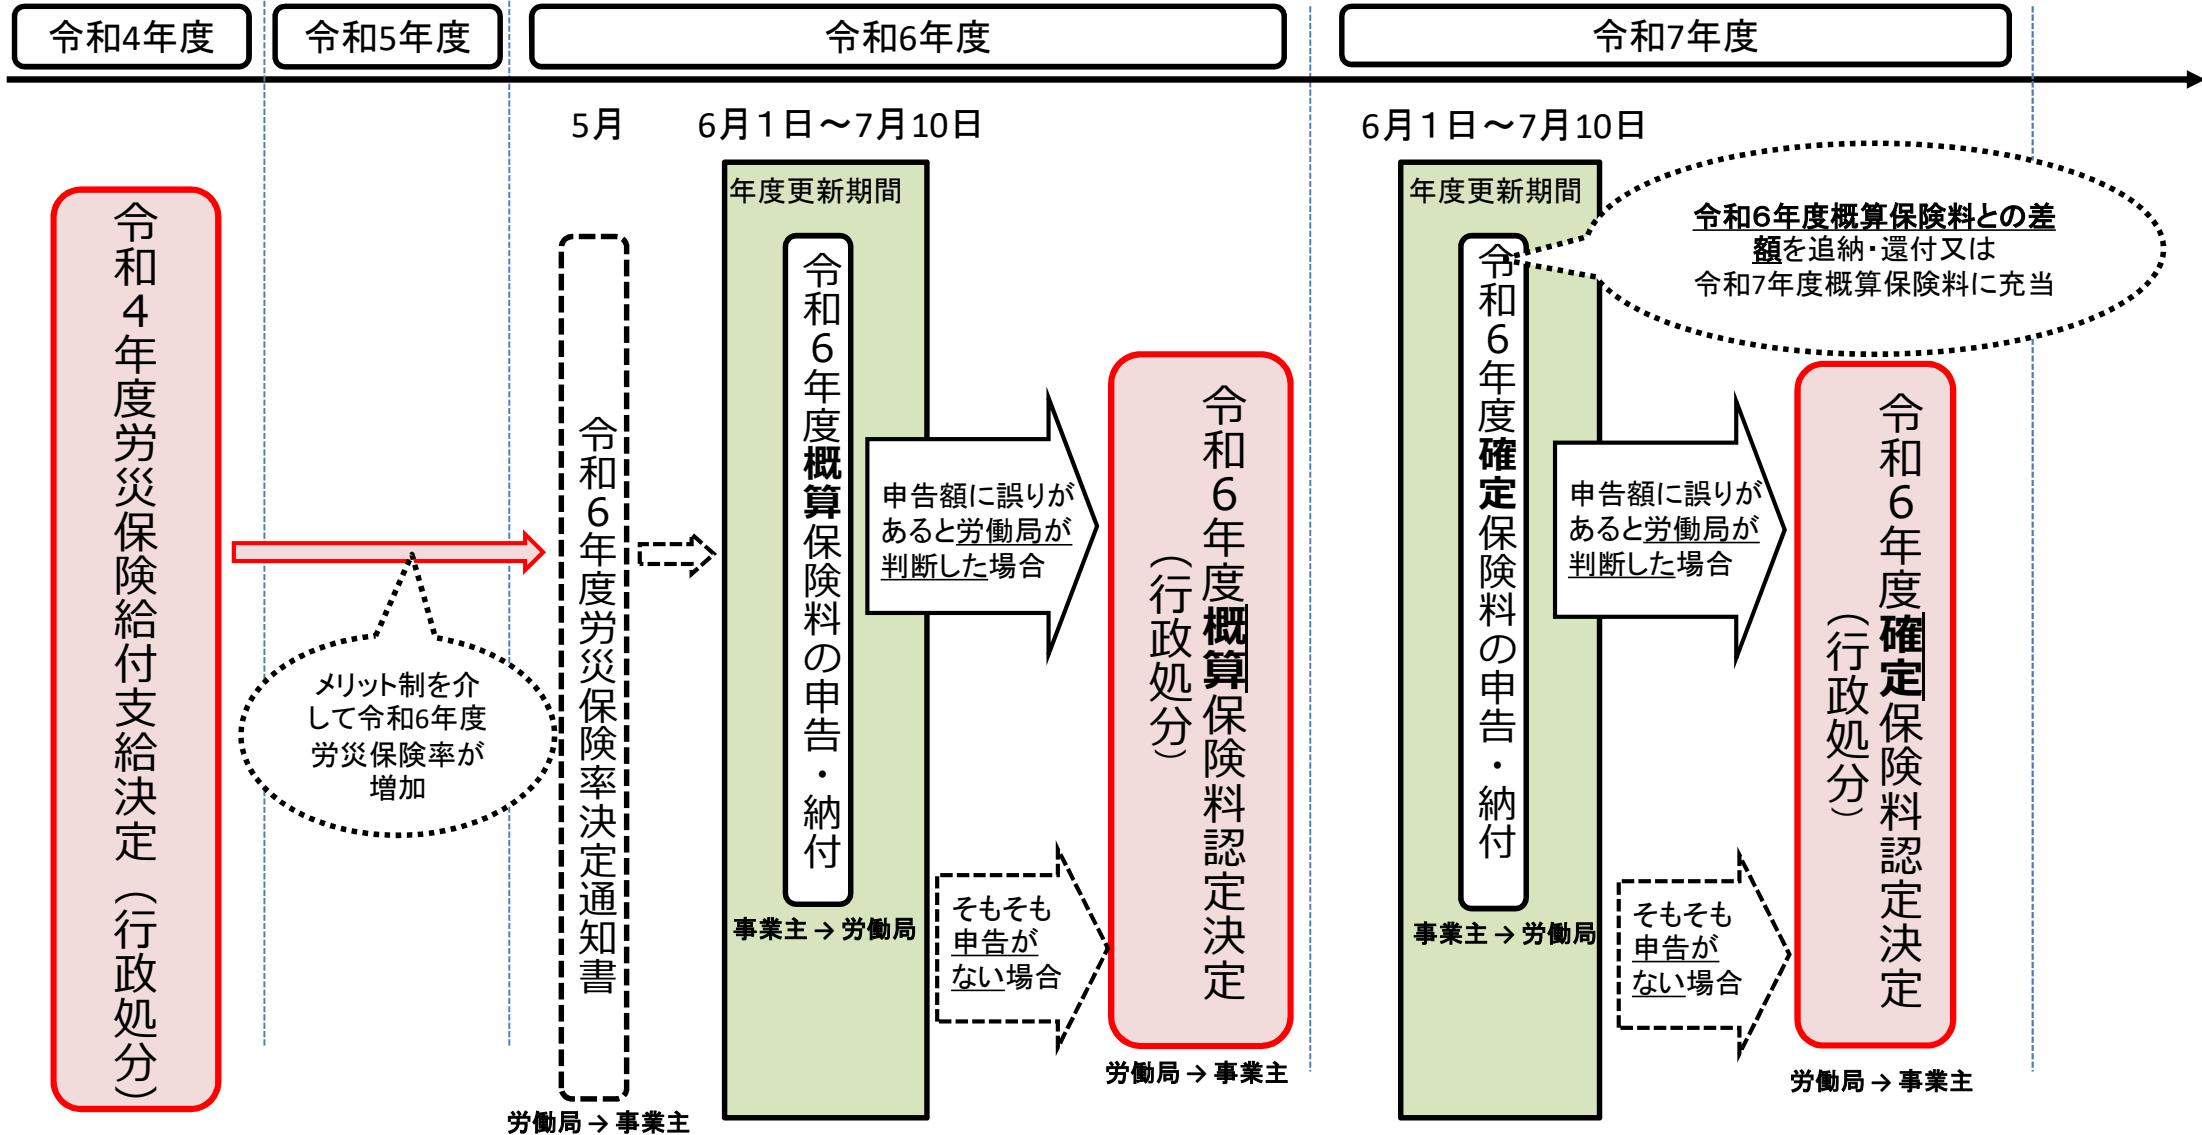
令和4年度

令和5年度

令和6年度

令和7年度

令和4年度労災保険給付支給決定（行政処分）

メリット制を介して令和6年度労災保険率が増加

5月

令和6年度労災保険率決定通知書

労働局 → 事業主

6月1日～7月10日

年度更新期間

令和6年度概算保険料の申告・納付

事業主 → 労働局

申告額に誤りがあると労働局が判断した場合

そもそも申告がない場合

令和6年度概算保険料認定決定（行政処分）

労働局 → 事業主

6月1日～7月10日

年度更新期間

令和6年度確定保険料の申告・納付

事業主 → 労働局

令和6年度概算保険料との差額を追納・還付又は令和7年度概算保険料に充当

申告額に誤りがあると労働局が判断した場合

そもそも申告がない場合

令和6年度確定保険料認定決定（行政処分）

労働局 → 事業主